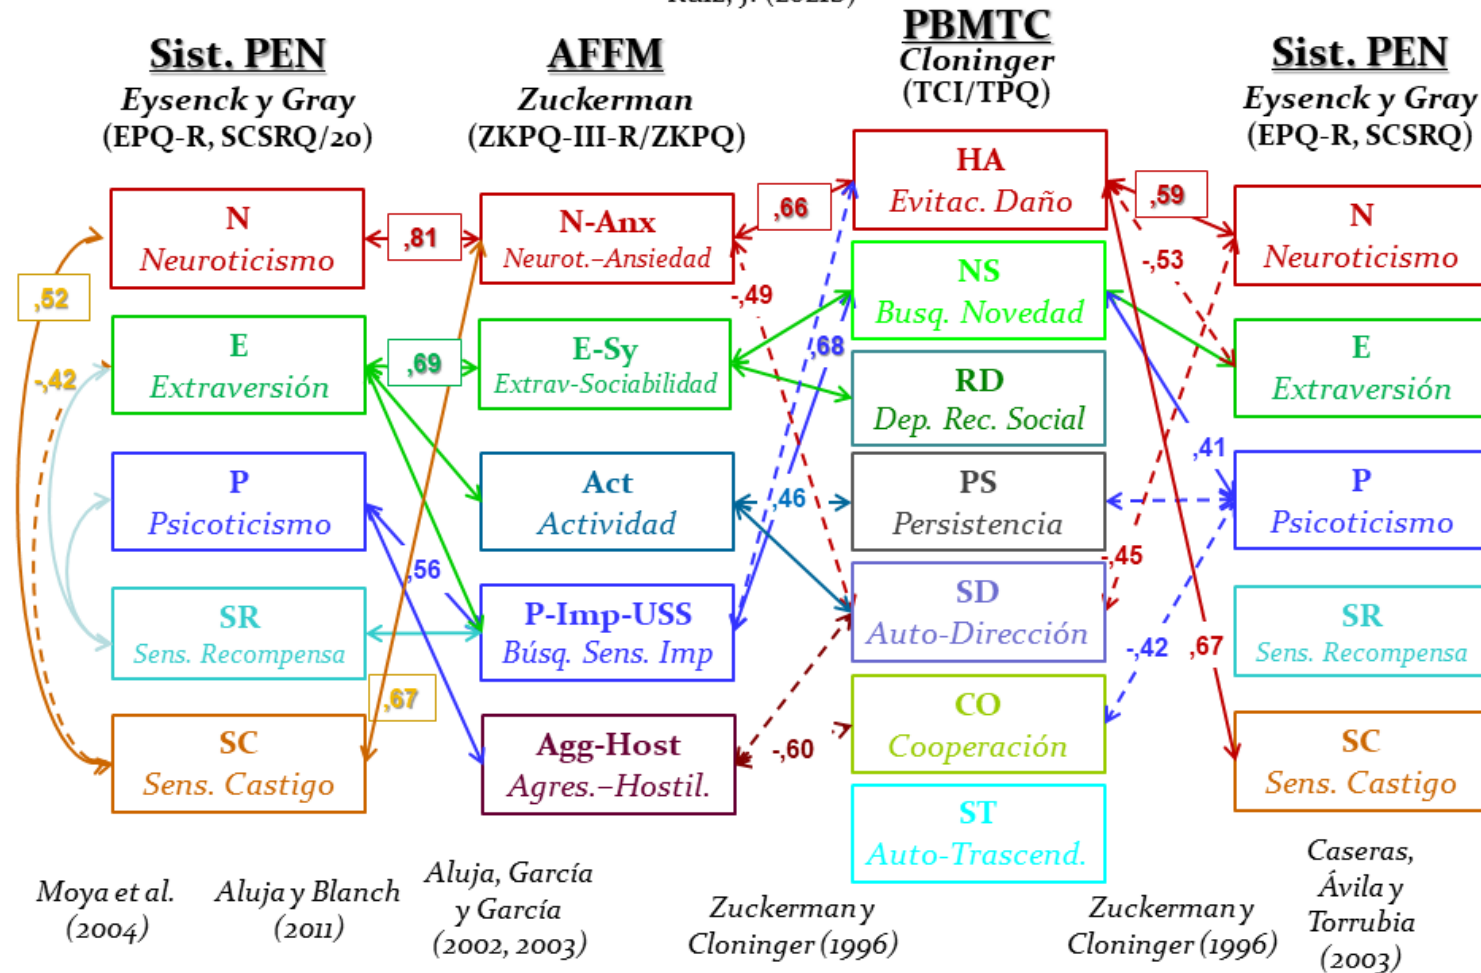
Ruiz, J. (2013)

Sist. PEN
Eysenck y Gray
(EPQ-R, SCSRQ/20)

AFFM
Zuckerman
(ZKPQ-III-R/ZKPQ)

PBMTC
Cloninger
(TCI/TPQ)

Sist. PEN
Eysenck y Gray
(EPQ-R, SCSRQ)

N
Neuroticismo

E
Extraversión

P
Psicoticismo

SR
Sens. Recompensa

SC
Sens. Castigo

N-Anx
Neurot.-Ansiedad

E-Sy
Extrav-Sociabilidad

Act
Actividad

P-Imp-USS
Búsq. Sens. Imp

Agg-Host
Agres.-Hostil.

HA
Evitac. Daño

NS
Busq. Novedad

RD
Dep. Rec. Social

PS
Persistencia

SD
Auto-Dirección

CO
Cooperación

ST
Auto-Trascend.

N
Neuroticismo

E
Extraversión

P
Psicoticismo

SR
Sens. Recompensa

SC
Sens. Castigo

,52
-,42
,81
,69
,56
,67
,66
-,49
,68
,46
-,60
,59
-,53
,41
-,45
-,42
,67

Moya et al. (2004)

Aluja y Blanch (2011)

Aluja, García y García (2002, 2003)

Zuckerman y Cloninger (1996)

Zuckerman y Cloninger (1996)

Caseras, Ávila y Torrubia (2003)